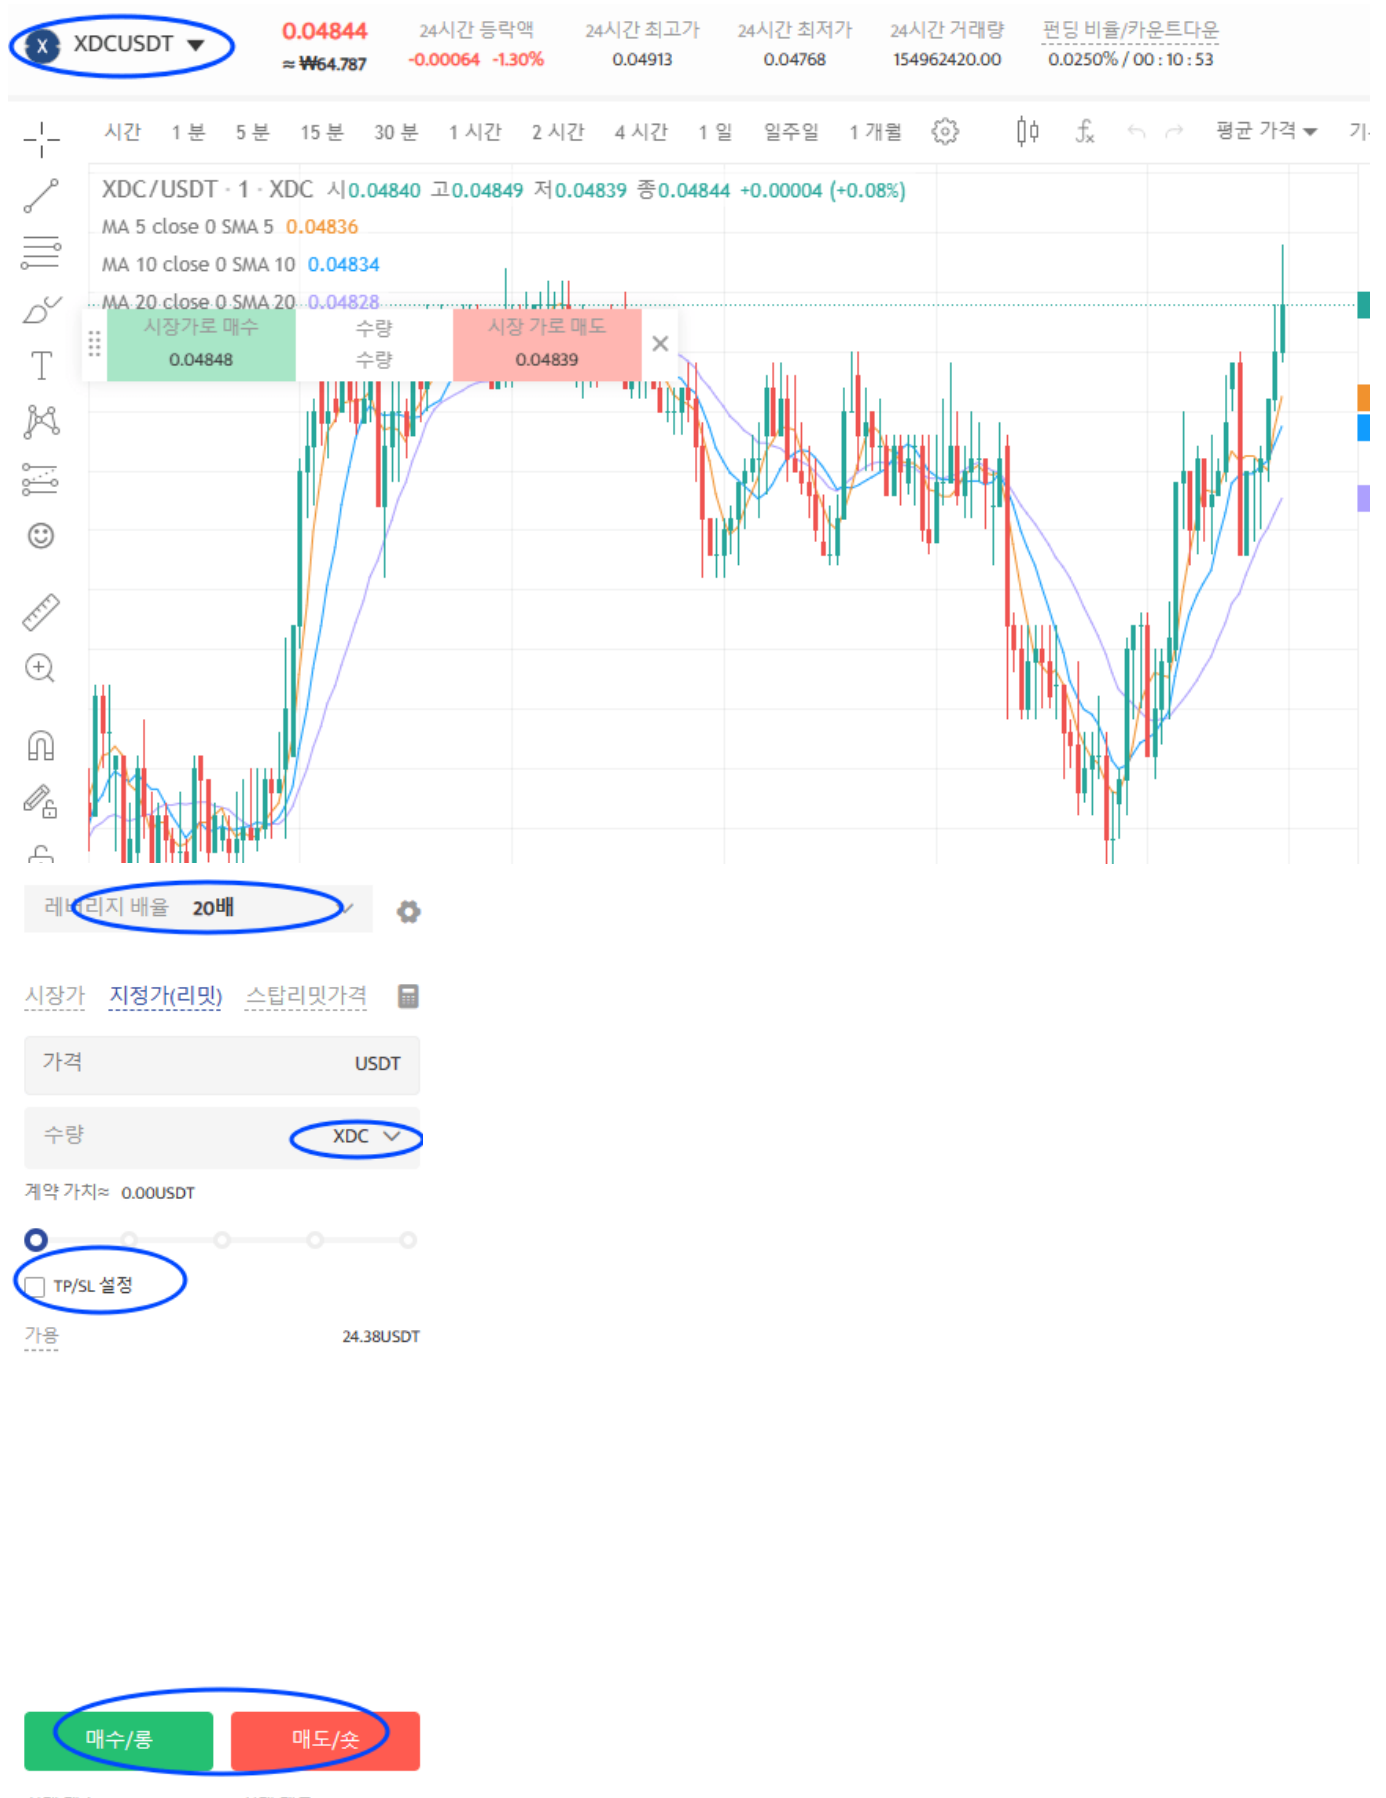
XDCUSDT ▾

0.04844
≈ ₩64.787

24시간 등락액
-0.00064 -1.30%

24시간 최고가
0.04913

24시간 최저가
0.04768

24시간 거래량
154962420.00

펀딩 비율/카운트다운
0.0250% / 00 : 10 : 53

시간 1 분 5 분 15 분 30 분 1 시간 2 시간 4 시간 1 일 일주일 1 개월 평균 가격 기

XDC/USDT · 1 · XDC 시0.04840 고0.04849 저0.04839 종0.04844 +0.00004 (+0.08%)
MA 5 close 0 SMA 5 0.04836
MA 10 close 0 SMA 10 0.04834
MA 20 close 0 SMA 20 0.04828

| 시장가로 매수 | 수량 | 시장 가로 매도 |
|---|---|---|
| 0.04848 | 수량 | 0.04839 |

레버리지 배율 20배

시장가 지정가(리밋) 스탑리밋가격

가격 USDT

수량 XDC

계약 가치≈ 0.00USDT

TP/SL 설정

가용 24.38USDT

매수/롱 매도/숏